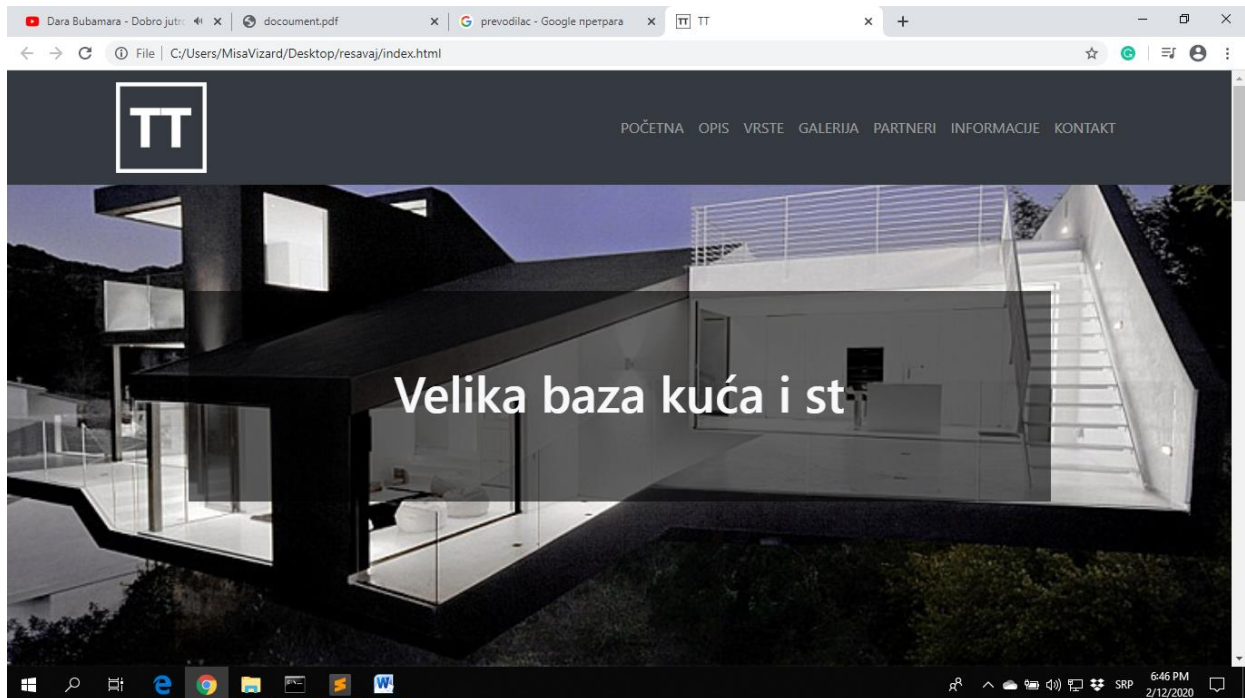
Dara Bubamara - Dobro jutr
docoument.pdf
prevodilac - Google претрага
TT

File | C:/Users/MisaVizard/Desktop/resavaj/index.html

TT

POČETNA OPIS VRSTE GALERIJA PARTNERI INFORMACIJE KONTAKT

Velika baza kuća i st

SRP 6:46 PM 2/12/2020